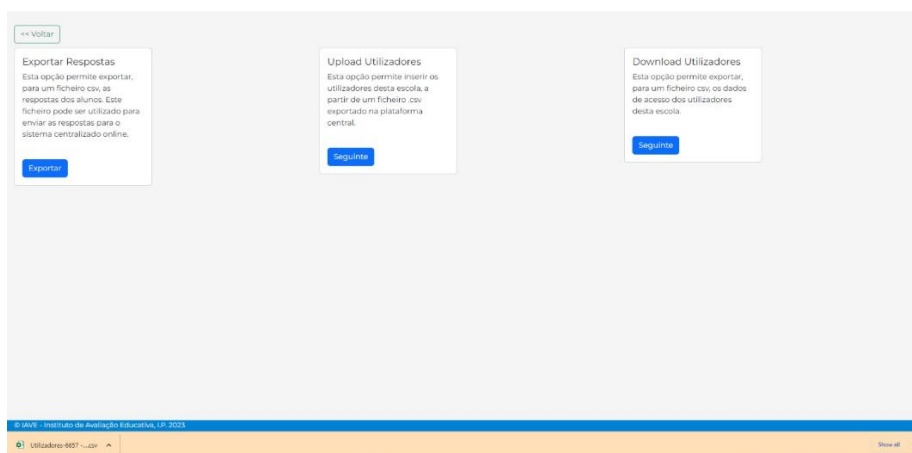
<< Voltar

Exportar Respostas

Esta opção permite exportar, para um ficheiro csv, as respostas dos alunos. Este ficheiro pode ser utilizado para enviar as respostas para o sistema centralizado online.

Exportar

Upload Utilizadores

Esta opção permite inserir os utilizadores desta escola, a partir de um ficheiro .csv exportado na plataforma central.

Seguinte

Download Utilizadores

Esta opção permite exportar, para um ficheiro csv, os dados de acesso dos utilizadores desta escola.

Seguinte

© IAVE - Instituto de Avaliação Educativa, I.P. 2023

Utilizadores-8657 - ....csv ^

Show all